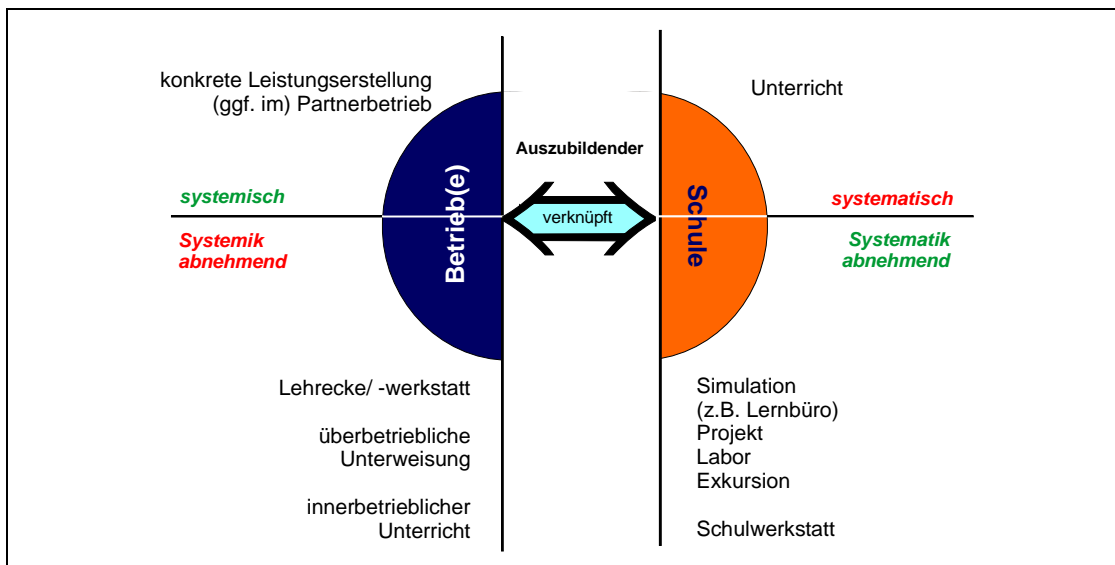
konkrete Leistungserstellung (ggf. im) Partnerbetrieb

Unterricht

Auszubildender

systemisch

Systemik abnehmend

Betrieb(e)

verknüpft

Schule

systematisch

Systematik abnehmend

Lehrecke/ -werkstatt

überbetriebliche Unterweisung

innerbetrieblicher Unterricht

Simulation
(z.B. Lernbüro)
Projekt
Labor
Exkursion

Schulwerkstatt